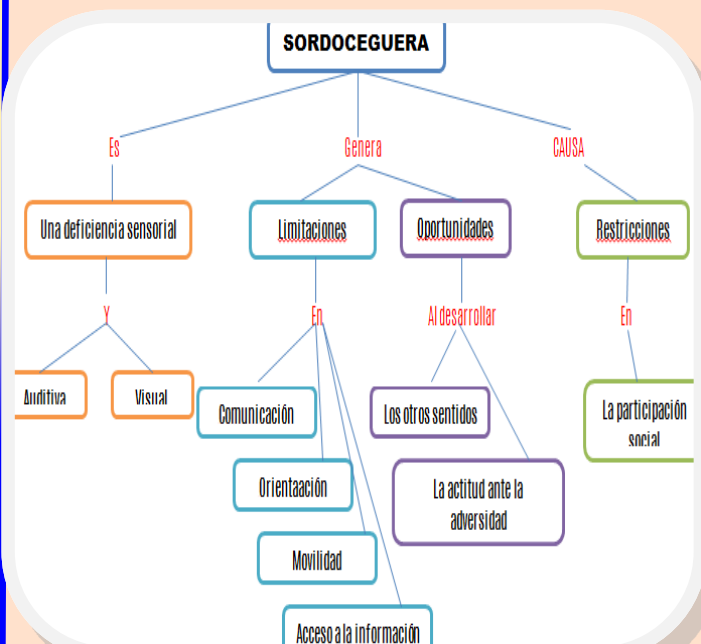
SORDOCEGUERA

Es

Genera

CAUSA

Una deficiencia sensorial

Limitaciones

Oportunidades

Restricciones

Y

En

Al desarrollar

En

Auditiva

Visual

Comunicación

Los otros sentidos

La participación social

Orientaación

La actitud ante la adversidad

Movilidad

Acceso a la información